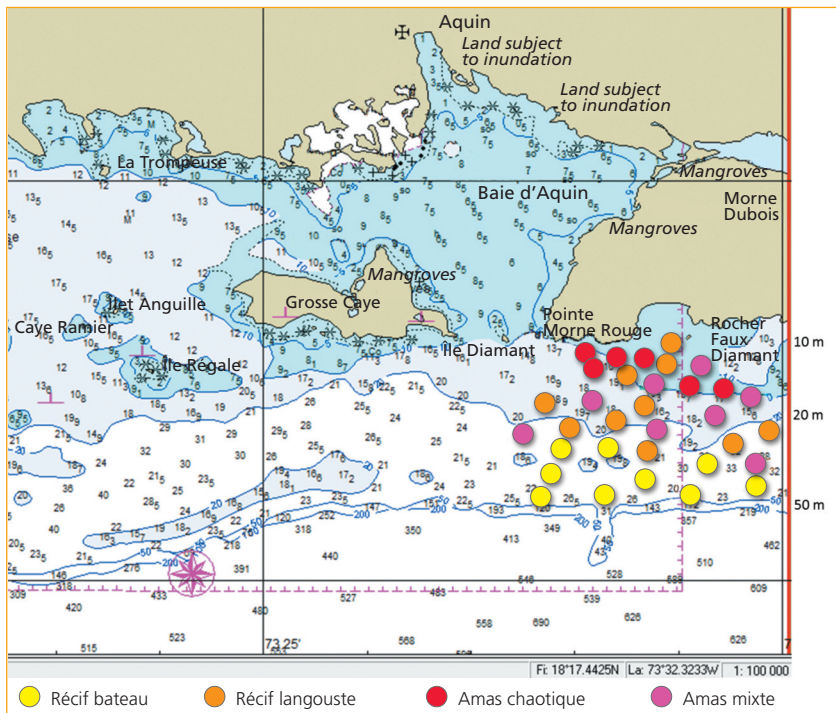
Aquin
Land subject to inundation
Land subject to inundation
La Trompeuse
Baie d'Aquin
Mangroves
Morne Dubois
Mangroves
Mangroves
Ilet Anguille
Grosse Caye
Caye Ramier
Ile Regale
Pointe Morne Rouge
Ile Diamant
Rocher Faux Diamant
10 m
20 m
50 m
73 25'
Fi: 18°17.4425N La: 73°32.3233W 1: 100 000
Récif bateau Récif langouste Amas chaotique Amas mixte